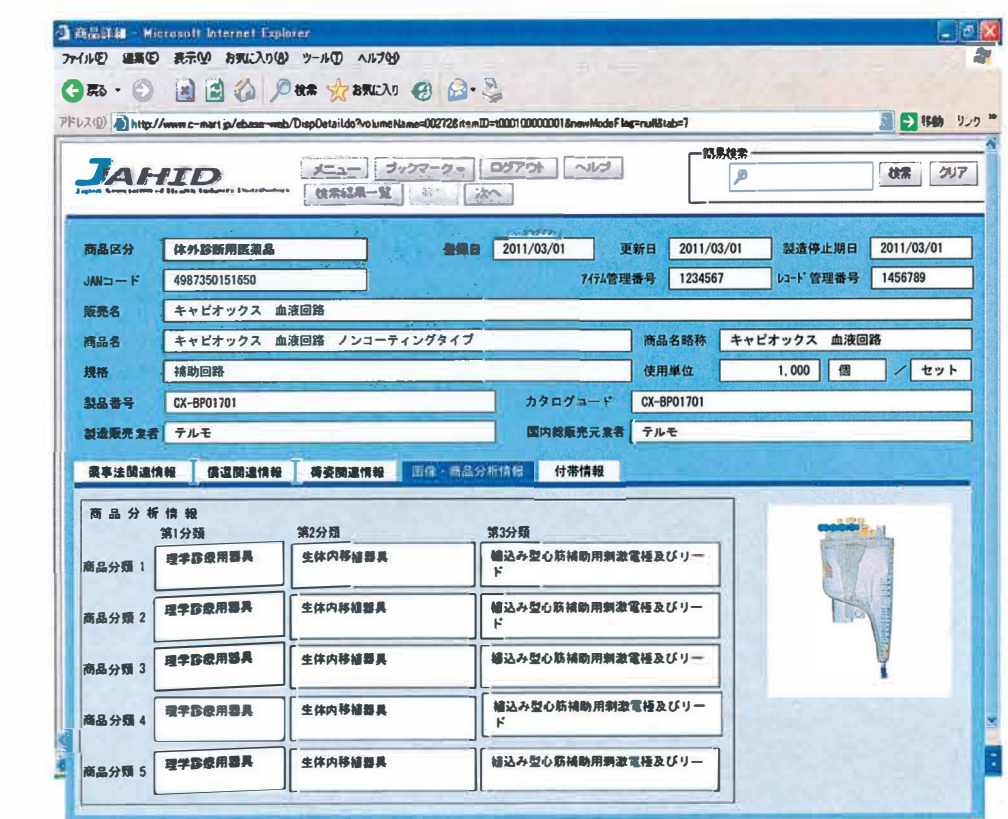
商品詳細 - Microsoft Internet Explorer

ファイル(F) 編集(E) 表示(V) お気に入り(A) ツール(T) ヘルプ(H)

戻る 検索 お気に入り

アドレス(D) http://www.c-mart.jp/ebase-web/DispDetail.do?volumeName=00272&itemID=t000100000001&newModeFlag=null&tab=7

移動 リンク

JAHID

メニュー ブックマーク ログアウト ヘルプ

検索結果一覧 前へ 次へ

簡易検索

検索 クリア

商品区分 体外診断用医薬品

登録日 2011/03/01

更新日 2011/03/01

製造停止期日 2011/03/01

JANコード 4987350151650

アイテム管理番号 1234567

レコード管理番号 1456789

販売名 キャピオックス 血液回路

商品名 キャピオックス 血液回路 ノンコーティングタイプ

商品名略称 キャピオックス 血液回路

規格 補助回路

使用単位 1,000 個 / セット

製品番号 CX-BP01701

カタログコード CX-BP01701

製造販売業者 テルモ

国内総販売元業者 テルモ

薬事法関連情報 償還関連情報 籍変関連情報 画像・商品分析情報 付帯情報

商品分析情報

| | 第1分類 | 第2分類 | 第3分類 |
|---|---|---|---|
| 商品分類 1 | 理学診療用器具 | 生体内移植器具 | 植込み型心筋補助用刺激電極及びリード |
| 商品分類 2 | 理学診療用器具 | 生体内移植器具 | 植込み型心筋補助用刺激電極及びリード |
| 商品分類 3 | 理学診療用器具 | 生体内移植器具 | 植込み型心筋補助用刺激電極及びリー |
| 商品分類 4 | 理学診療用器具 | 生体内移植器具 | 植込み型心筋補助用刺激電極及びリード |
| 商品分類 5 | 理学診療用器具 | 生体内移植器具 | 植込み型心筋補助用刺激電極及びリー |